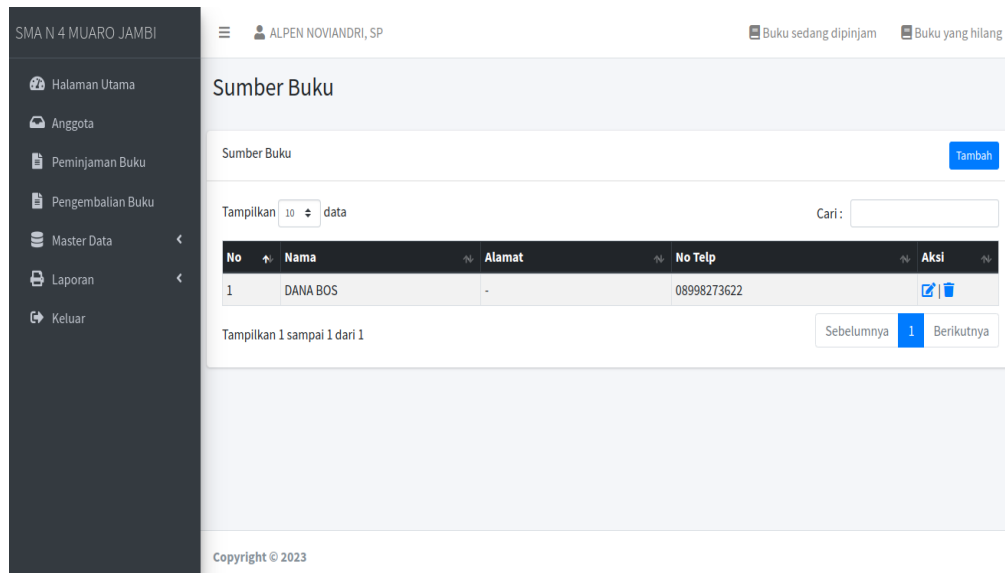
SMA N 4 MUARO JAMBI

Halaman Utama
Anggota
Peminjaman Buku
Pengembalian Buku
Master Data
Laporan
Keluar

ALPEN NOVIANDRI, SP

Buku sedang dipinjam
Buku yang hilang

Sumber Buku

Sumber Buku

Tambah

Tampilkan 10 data

Cari :

| No | Nama | Alamat | No Telp | Aksi |
|---|---|---|---|---|
| 1 | DANA BOS | - | 08998273622 | |

Tampilkan 1 sampai 1 dari 1

Sebelumnya 1 Berikutnya

Copyright © 2023